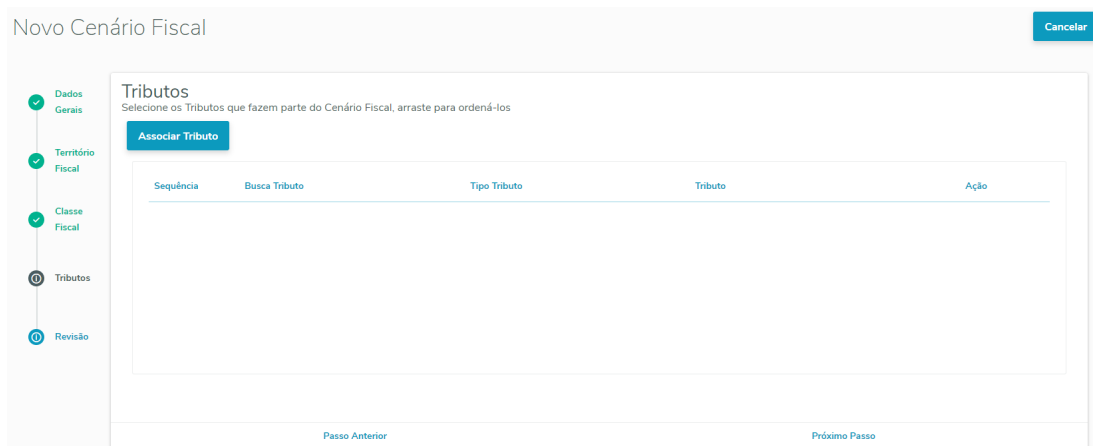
Novo Cenário Fiscal

Cancelar

Dados Gerais

Território Fiscal

Classe Fiscal

Tributos

Revisão

Tributos

Selecione os Tributos que fazem parte do Cenário Fiscal, arraste para ordená-los

Associar Tributo

| Sequência | Busca Tributo | Tipo Tributo | Tributo | Ação |
|---|---|---|---|---|

Passo Anterior

Próximo Passo